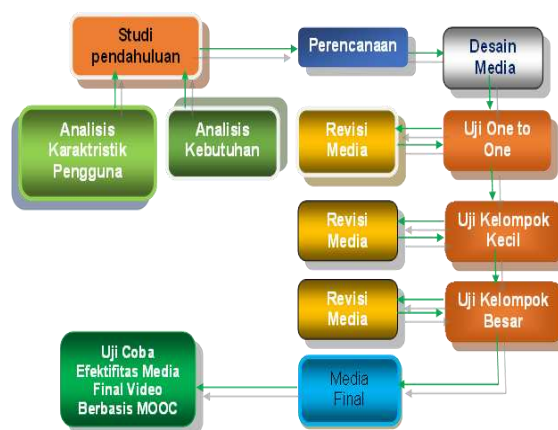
Studi pendahuluan

Perencanaan

Desain Media

Analisis Karaktristik Pengguna

Analisis Kebutuhan

Revisi Media

Uji One to One

Revisi Media

Uji Kelompok Kecil

Revisi Media

Uji Kelompok Besar

Uji Coba Efektifitas Media Final Video Berbasis MOOC

Media Final